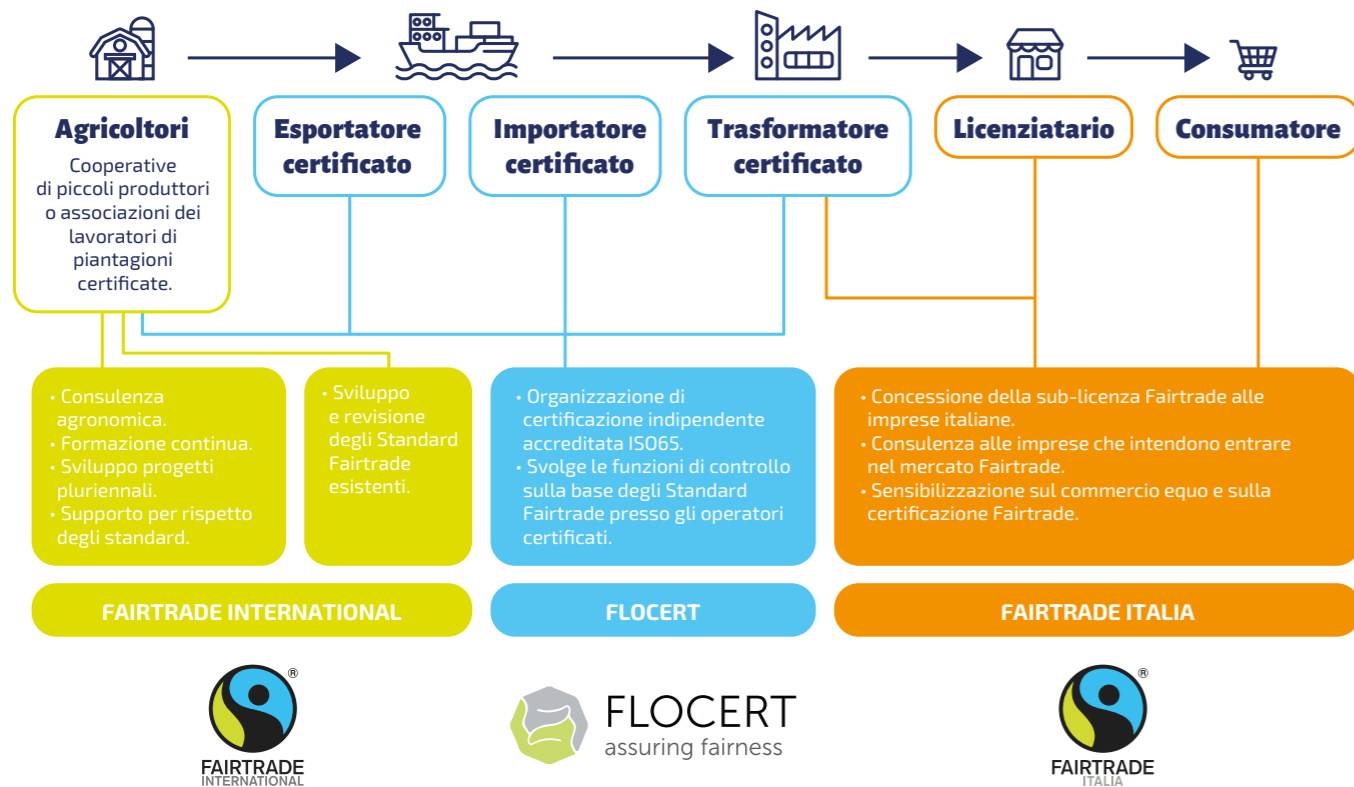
Agricoltori

Cooperative di piccoli produttori o associazioni dei lavoratori di piantagioni certificate.

Esportatore certificato

Importatore certificato

Trasformatore certificato

Licenziatario

Consumatore

• Consulenza agronomica.
• Formazione continua.
• Sviluppo progetti pluriennali.
• Supporto per rispetto degli standard.

• Sviluppo e revisione degli Standard Fairtrade esistenti.

• Organizzazione di certificazione indipendente accreditata ISO65.
• Svolge le funzioni di controllo sulla base degli Standard Fairtrade presso gli operatori certificati.

• Concessione della sub-licenza Fairtrade alle imprese italiane.
• Consulenza alle imprese che intendono entrare nel mercato Fairtrade.
• Sensibilizzazione sul commercio equo e sulla certificazione Fairtrade.

FAIRTRADE INTERNATIONAL

FLOCERT

FAIRTRADE ITALIA

FAIRTRADE INTERNATIONAL

FLOCERT assuring fairness

FAIRTRADE ITALIA